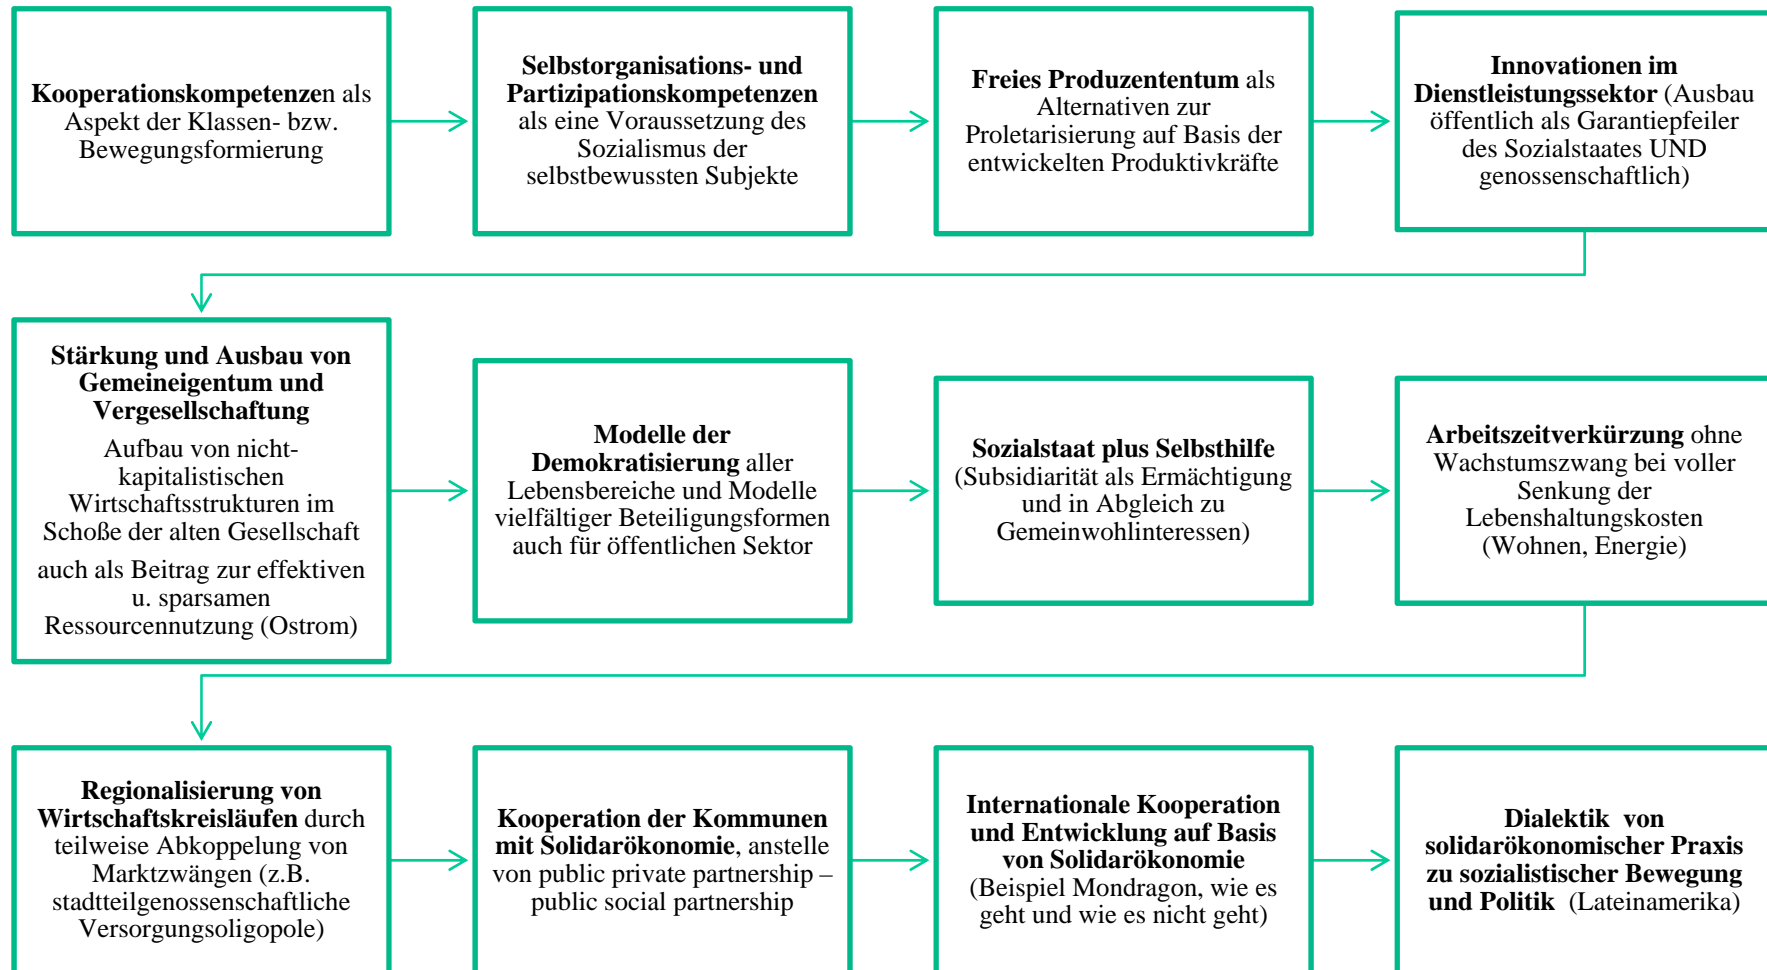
**Kooperationskompetenzen** als Aspekt der Klassen- bzw. Bewegungsformierung

**Selbstorganisations- und Partizipationskompetenzen** als eine Voraussetzung des Sozialismus der selbstbewussten Subjekte

**Freies Produzententum** als Alternativen zur Proletarisierung auf Basis der entwickelten Produktivkräfte

**Innovationen im Dienstleistungssektor** (Ausbau öffentlich als Garantiepfeiler des Sozialstaates UND genossenschaftlich)

**Stärkung und Ausbau von Gemeineigentum und Vergesellschaftung**
Aufbau von nicht-kapitalistischen Wirtschaftsstrukturen im Schoße der alten Gesellschaft
auch als Beitrag zur effektiven u. sparsamen Ressourcennutzung (Ostrom)

**Modelle der Demokratisierung** aller Lebensbereiche und Modelle vielfältiger Beteiligungsformen auch für öffentlichen Sektor

**Sozialstaat plus Selbsthilfe** (Subsidiarität als Ermächtigung und in Abgleich zu Gemeinwohlinteressen)

**Arbeitszeitverkürzung** ohne Wachstumszwang bei voller Senkung der Lebenshaltungskosten (Wohnen, Energie)

**Regionalisierung von Wirtschaftskreisläufen** durch teilweise Abkoppelung von Marktzwängen (z.B. stadtteilgenossenschaftliche Versorgungsoligopole)

**Kooperation der Kommunen mit Solidarökonomie**, anstelle von public private partnership – public social partnership

**Internationale Kooperation und Entwicklung auf Basis von Solidarökonomie** (Beispiel Mondragon, wie es geht und wie es nicht geht)

**Dialektik von solidarökonomischer Praxis zu sozialistischer Bewegung und Politik** (Lateinamerika)